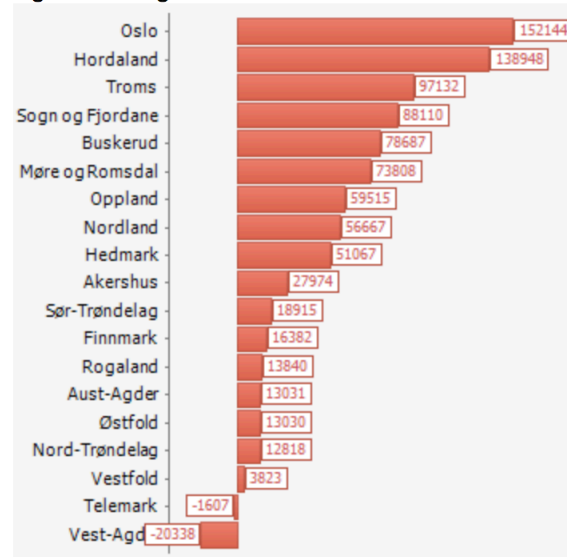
Oslo 152144
Hordaland 138948
Troms 97132
Sogn og Fjordane 88110
Buskerud 78687
Møre og Romsdal 73808
Oppland 59515
Nordland 56667
Hedmark 51067
Akershus 27974
Sør-Trøndelag 18915
Finnmark 16382
Rogaland 13840
Aust-Agder 13031
Østfold 13030
Nord-Trøndelag 12818
Vestfold 3823
Telemark -1607
Vest-Agd -20338